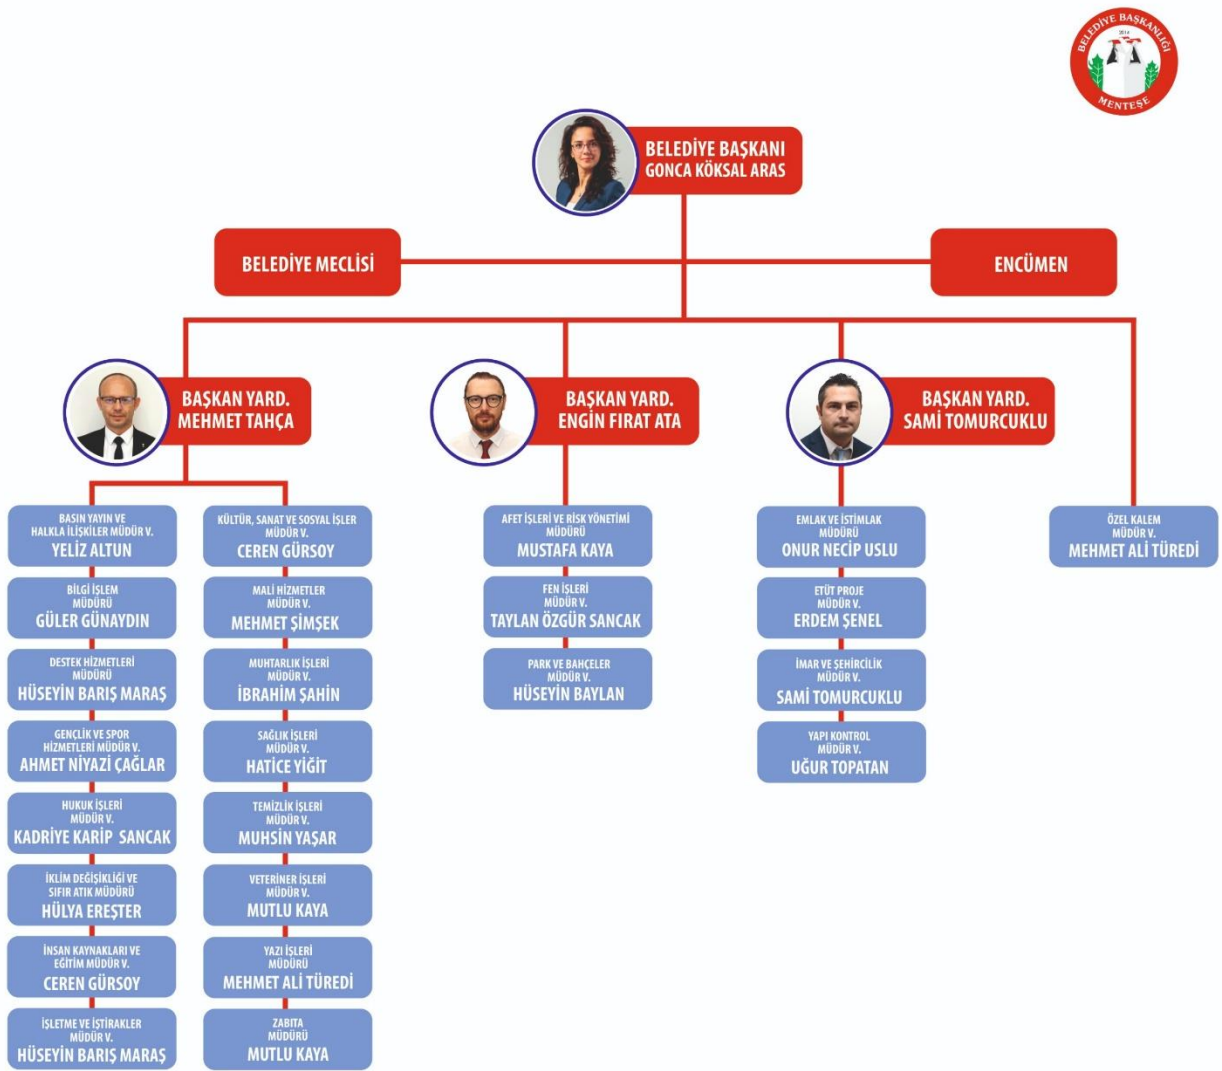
BELEDİYE BAŞKANLIĞI
2014
MENTEŞE

BELEDİYE BAŞKANI
GONCA KÖKSAL ARAS

BELEDİYE MECLİSİ

ENCÜMEN

BAŞKAN YARD.
MEHMET TAHÇA

BAŞKAN YARD.
ENGİN FIRAT ATA

BAŞKAN YARD.
SAMİ TOMURCUKLU

BASIN YAYIN VE HALKLA İLİŞKİLER MÜDÜR V.
YELİZ ALTUN

BİLGİ İŞLEM MÜDÜRÜ
GÜLER GÜNAYDIN

DESTEK HİZMETLERİ MÜDÜRÜ
HÜSEYİN BARIŞ MARAŞ

GENÇLİK VE SPOR HİZMETLERİ MÜDÜR V.
AHMET NİYAZİ ÇAĞLAR

HUKUK İŞLERİ MÜDÜR V.
KADRİYE KARİP SANCAK

İKLİM DEĞİŞİKLİĞİ VE SIFIR ATIK MÜDÜRÜ
HÜLYA EREŞTER

İNSAN KAYNAKLARI VE EĞİTİM MÜDÜR V.
CEREN GÜRSOY

İŞLETME VE İŞTİRAKLER MÜDÜR V.
HÜSEYİN BARIŞ MARAŞ

KÜLTÜR, SANAT VE SOSYAL İŞLER MÜDÜR V.
CEREN GÜRSOY

MALİ HİZMETLER MÜDÜR V.
MEHMET ŞİMŞEK

MUHTARLIK İŞLERİ MÜDÜR V.
İBRAHİM ŞAHİN

SAĞLIK İŞLERİ MÜDÜR V.
HATİCE YİĞİT

TEMİZLİK İŞLERİ MÜDÜR V.
MUHSİN YAŞAR

VETERİNER İŞLERİ MÜDÜR V.
MUTLU KAYA

YAZI İŞLERİ MÜDÜRÜ
MEHMET ALİ TÜREDİ

ZABITA MÜDÜRÜ
MUTLU KAYA

AFET İŞLERİ VE RİSK YÖNETİMİ MÜDÜRÜ
MUSTAFA KAYA

FEN İŞLERİ MÜDÜR V.
TAYLAN ÖZGÜR SANCAK

PARK VE BAHÇELER MÜDÜRÜ
HÜSEYİN BAYLAN

EMLAK VE İSTİMLAK MÜDÜRÜ
ONUR NECİP USLU

ETÜT PROJE MÜDÜR V.
ERDEM ŞENEL

İMAR VE ŞEHİRCİLİK MÜDÜR V.
SAMİ TOMURCUKLU

YAPI KONTROL MÜDÜR V.
UĞUR TOPATAN

ÖZEL KALEM MÜDÜR V.
MEHMET ALİ TÜREDİ